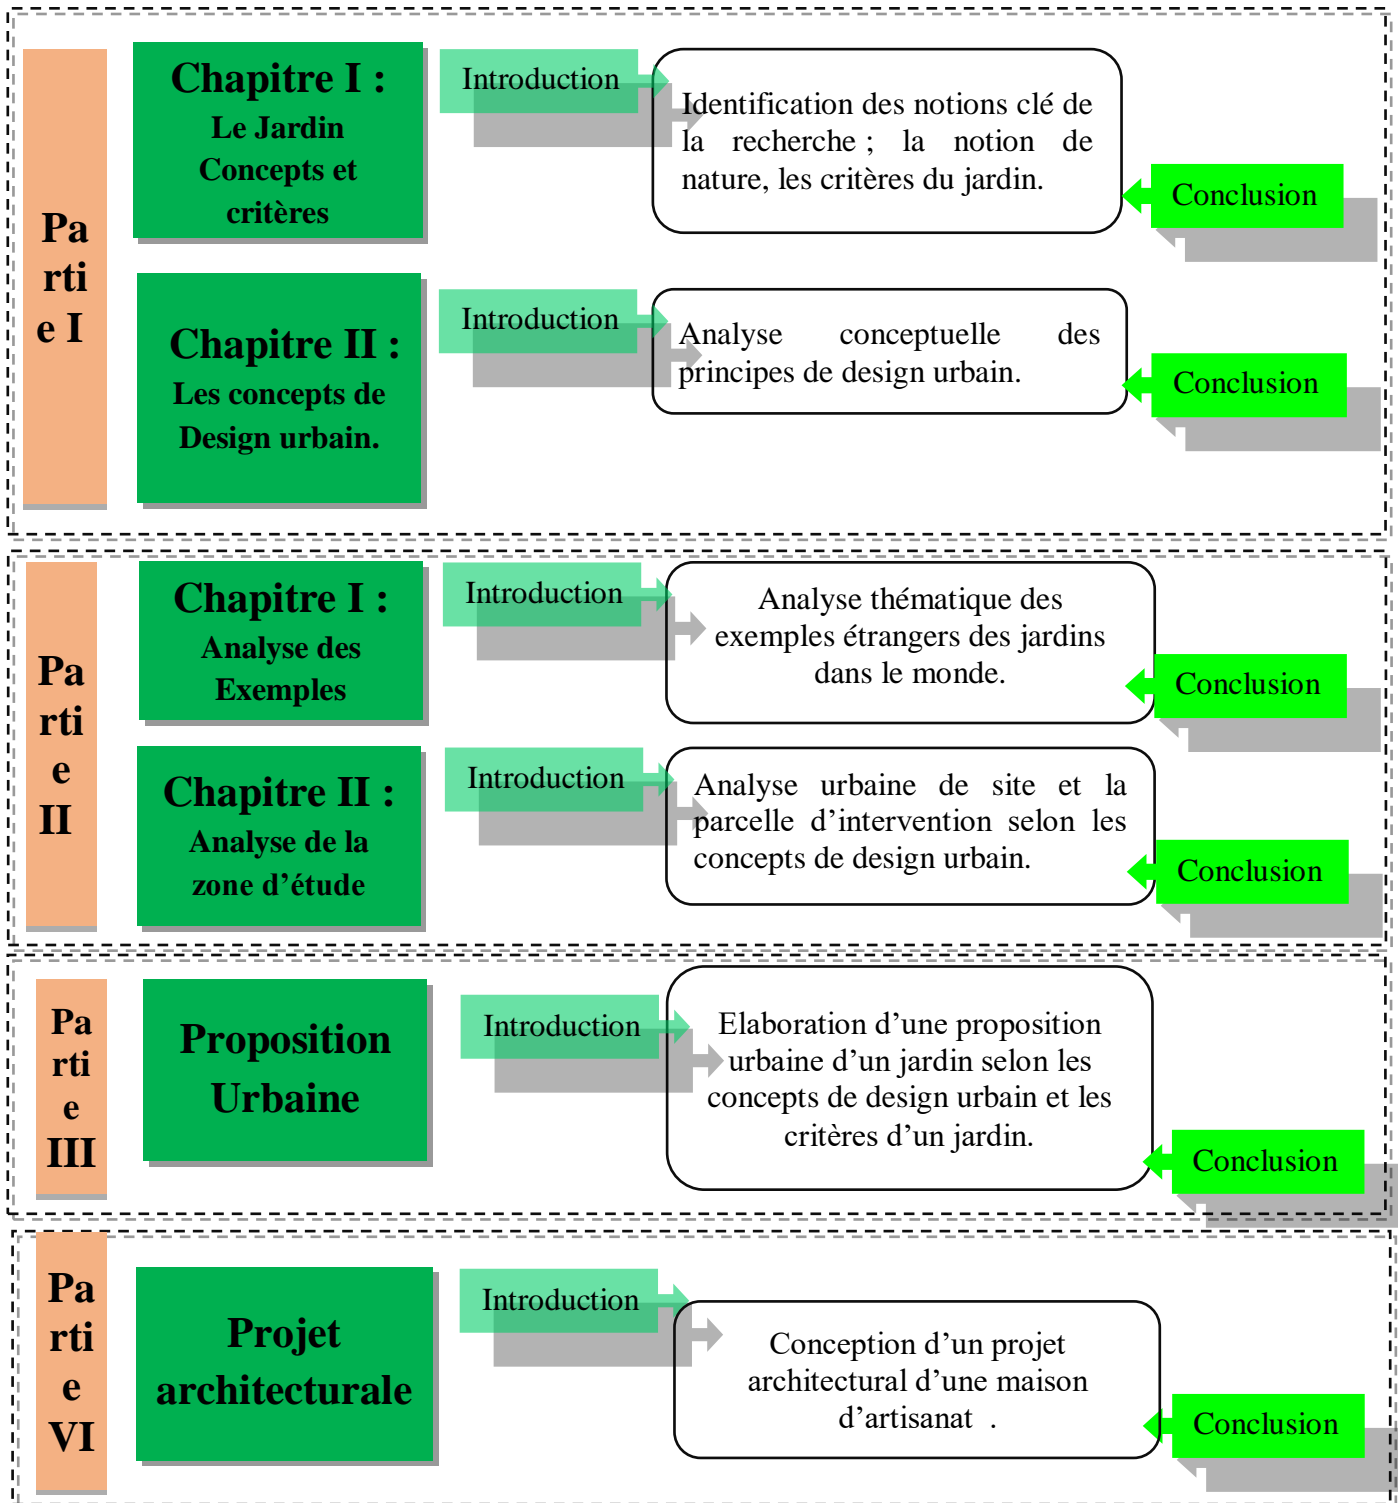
Pa rti e I

Chapitre I : Le Jardin Concepts et critères

Introduction

Identification des notions clé de la recherche ; la notion de nature, les critères du jardin.

Conclusion

Chapitre II : Les concepts de Design urbain.

Introduction

Analyse conceptuelle des principes de design urbain.

Conclusion

Pa rti e II

Chapitre I : Analyse des Exemples

Introduction

Analyse thématique des exemples étrangers des jardins dans le monde.

Conclusion

Chapitre II : Analyse de la zone d'étude

Introduction

Analyse urbaine de site et la parcelle d'intervention selon les concepts de design urbain.

Conclusion

Pa rti e III

Proposition Urbaine

Introduction

Elaboration d'une proposition urbaine d'un jardin selon les concepts de design urbain et les critères d'un jardin.

Conclusion

Pa rti e VI

Projet architecturale

Introduction

Conception d'un projet architectural d'une maison d'artisanat .

Conclusion